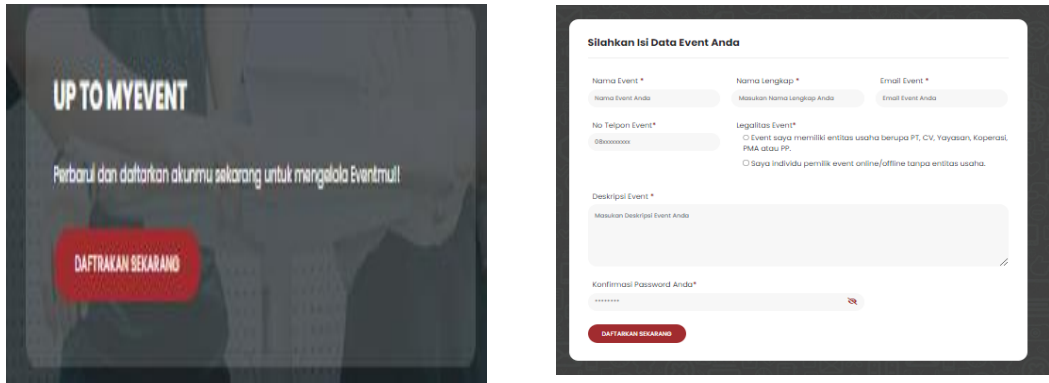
UP TO MYEVENT

Perbarui dan daftarkan akunmu sekarang untuk mengelola Eventmu!!

DAFTRAKAN SEKARANG

Silahkan Isi Data Event Anda

Nama Event *
Nama Event Anda

Nama Lengkap *
Masukan Nama Lengkap Anda

Email Event *
Email Event Anda

No Telpon Event*
08xxxxxxxxx

Legalitas Event*
Event saya memiliki entitas usaha berupa PT, CV, Yayasan, Koperasi, PMA atau PP.
Saya individu pemilik event online/offline tanpa entitas usaha.

Deskripsi Event *
Masukan Deskripsi Event Anda

Konfirmasi Password Anda*
••••••••

DAFTARKAN SEKARANG